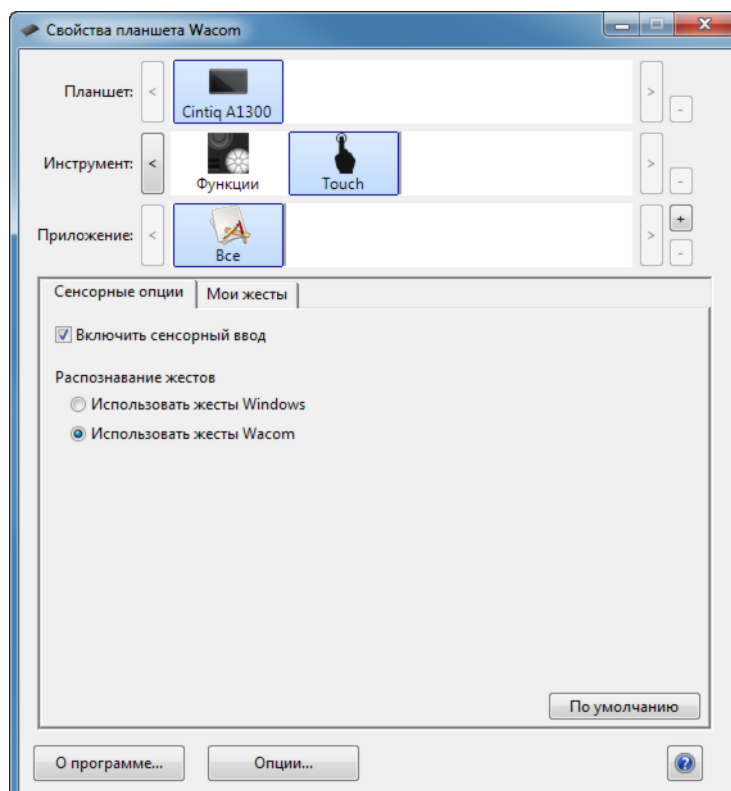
Свойства планшета Wacom

Планшет: < Cintiq A1300 > -

Инструмент: < Функции Touch > -

Приложение: < Все > + -

Сенсорные опции | Мои жесты

☑ Включить сенсорный ввод

Распознавание жестов
○ Использовать жесты Windows
◉ Использовать жесты Wacom

По умолчанию

О программе... Опции... ?